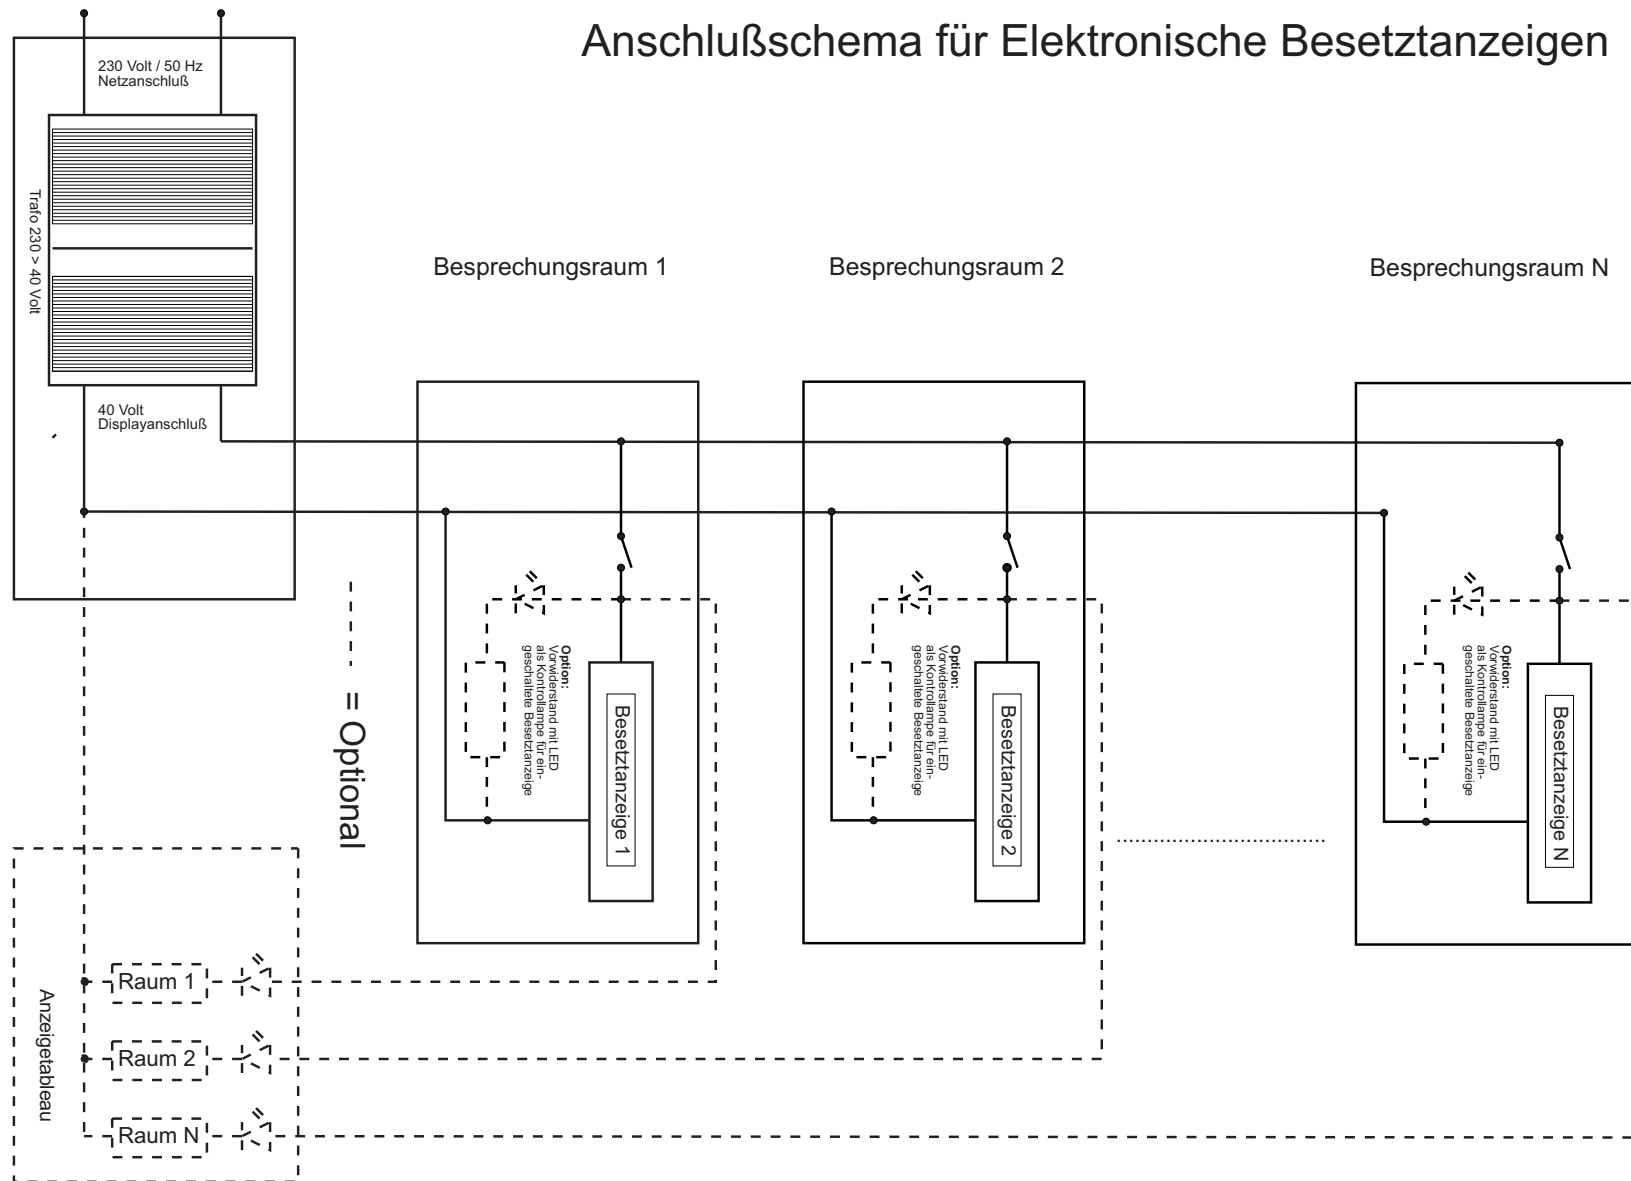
Anschlußschema für Elektronische Besetztanzeigen

230 Volt / 50 Hz
Netzanschluß

Trafo 230 > 40 Volt

40 Volt
Displayanschluß

Besprechungsraum 1

Besprechungsraum 2

Besprechungsraum N

= Optional

Option:
Vorwiderstand mit LED als Kontrollampe für eingeschaltete Besetztanzeige

Besetztanzeige 1

Option:
Vorwiderstand mit LED als Kontrollampe für eingeschaltete Besetztanzeige

Besetztanzeige 2

Option:
Vorwiderstand mit LED als Kontrollampe für eingeschaltete Besetztanzeige

Besetztanzeige N

Anzeigetableau

Raum 1

Raum 2

Raum N